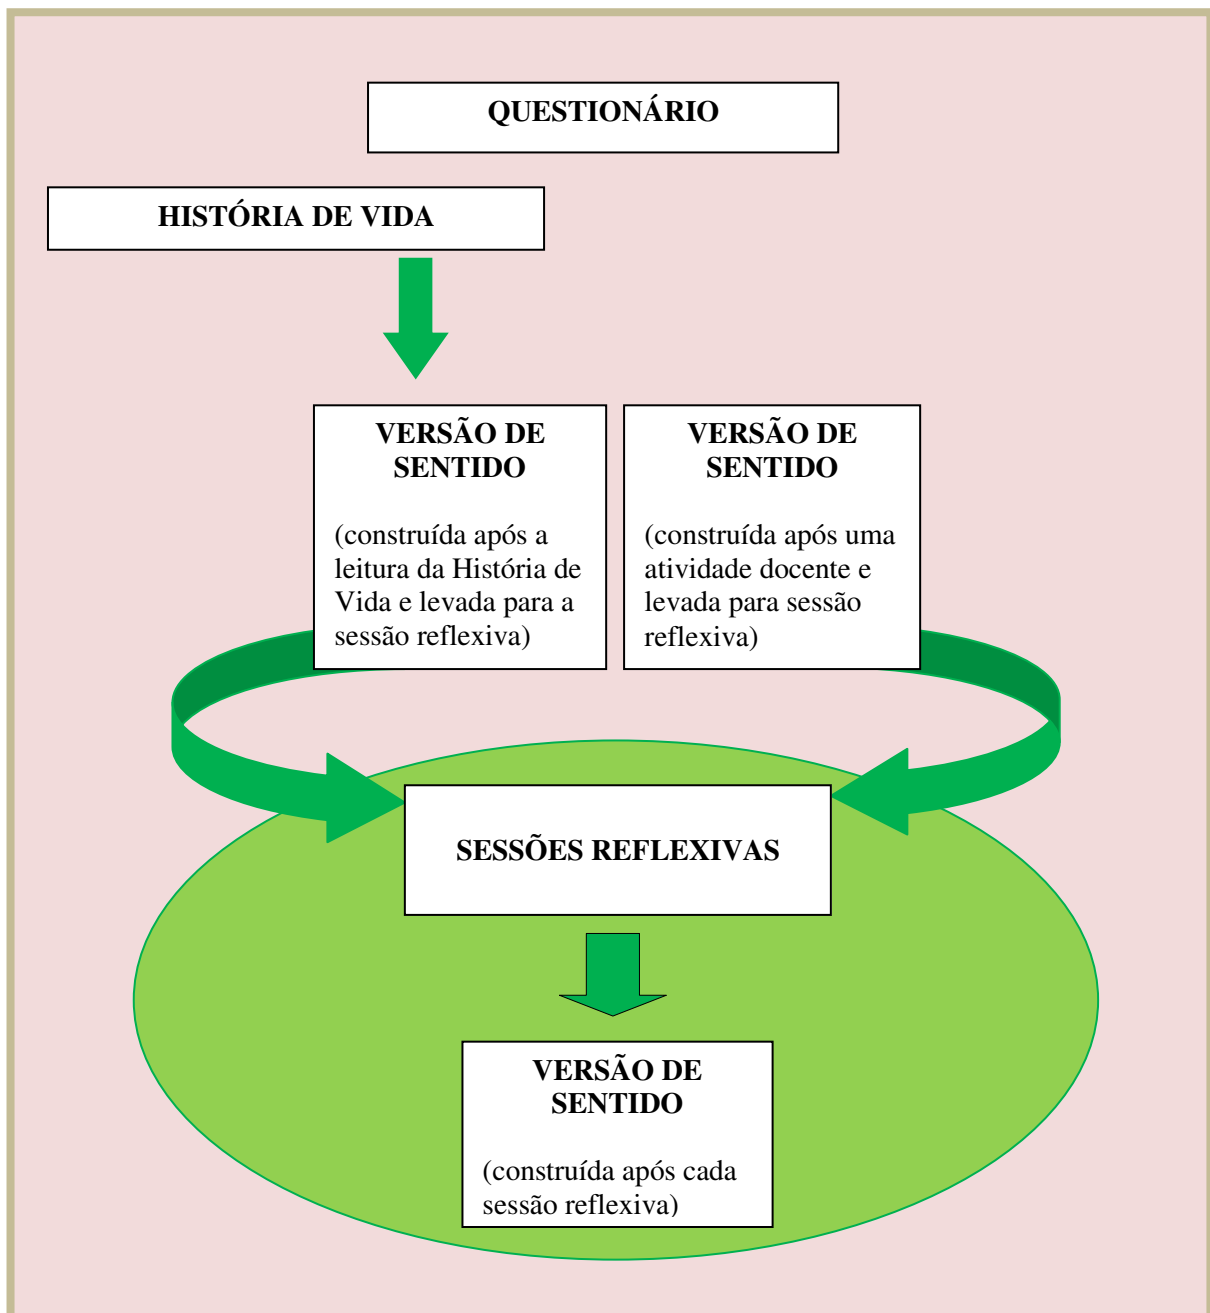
QUESTIONÁRIO

HISTÓRIA DE VIDA

VERSÃO DE SENTIDO

(construída após a leitura da História de Vida e levada para a sessão reflexiva)

VERSÃO DE SENTIDO

(construída após uma atividade docente e levada para sessão reflexiva)

SESSÕES REFLEXIVAS

VERSÃO DE SENTIDO

(construída após cada sessão reflexiva)